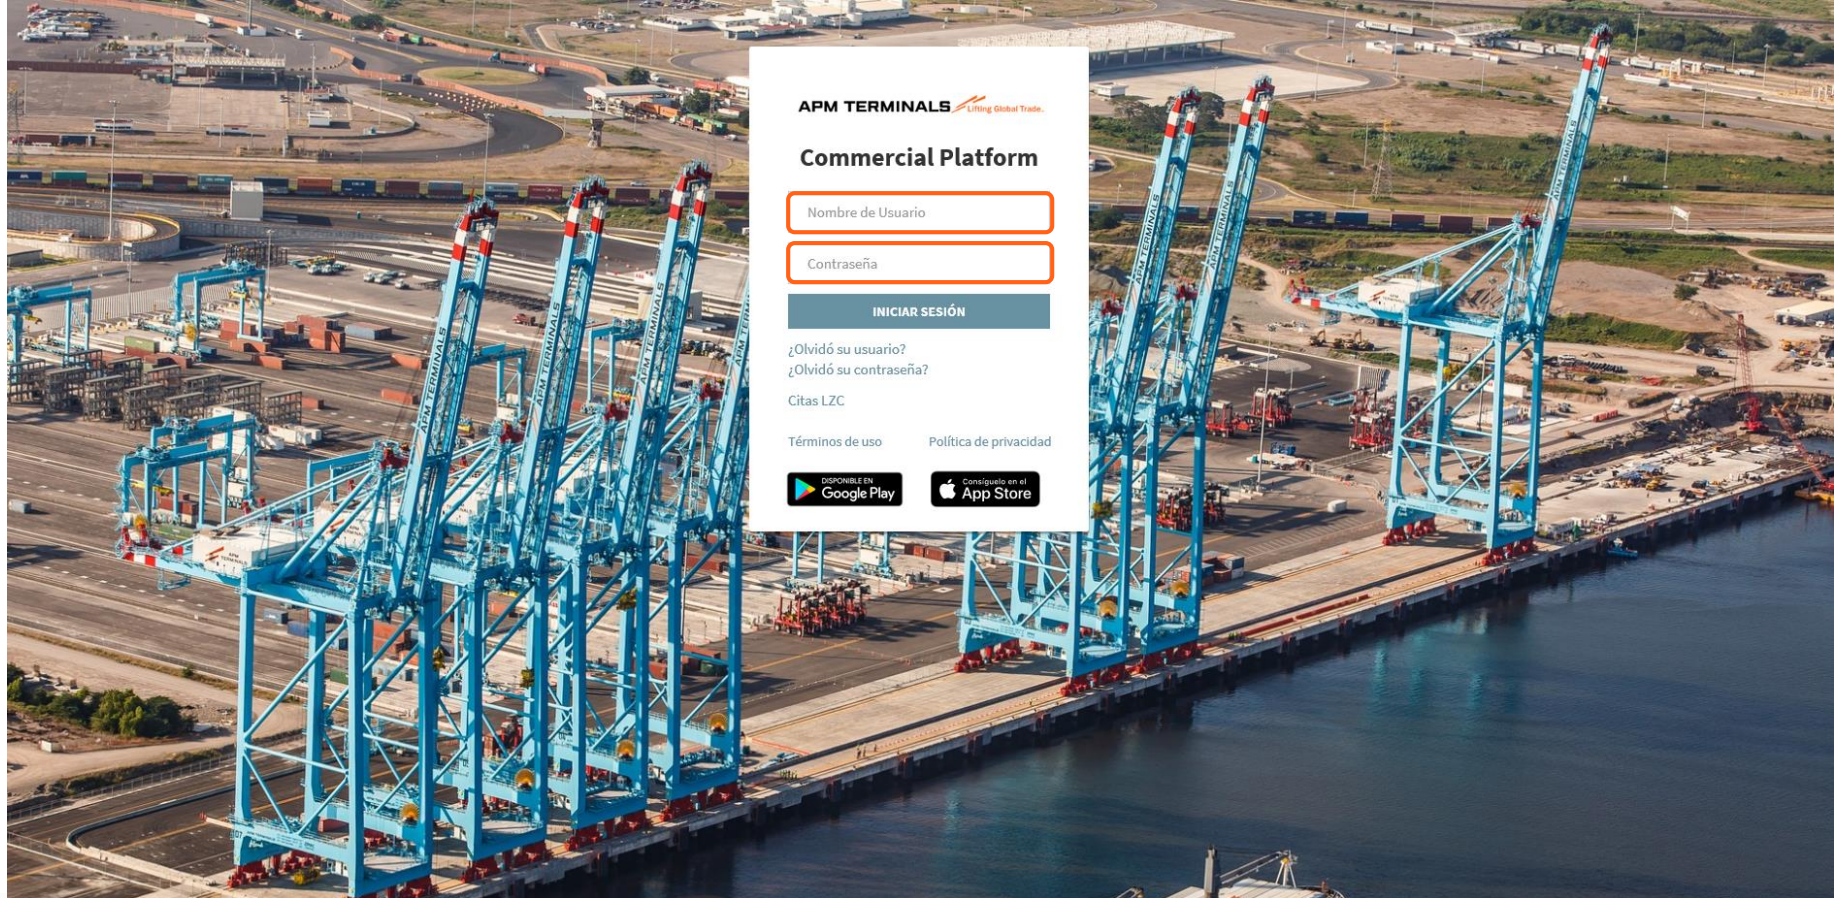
APM TERMINALS Lifting Global Trade.

Commercial Platform

Nombre de Usuario

Contraseña

INICIAR SESIÓN

¿Olvidó su usuario?
¿Olvidó su contraseña?

Citas LZC

Términos de uso Política de privacidad

DISPONIBLE EN Google Play

Consíguelo en el App Store